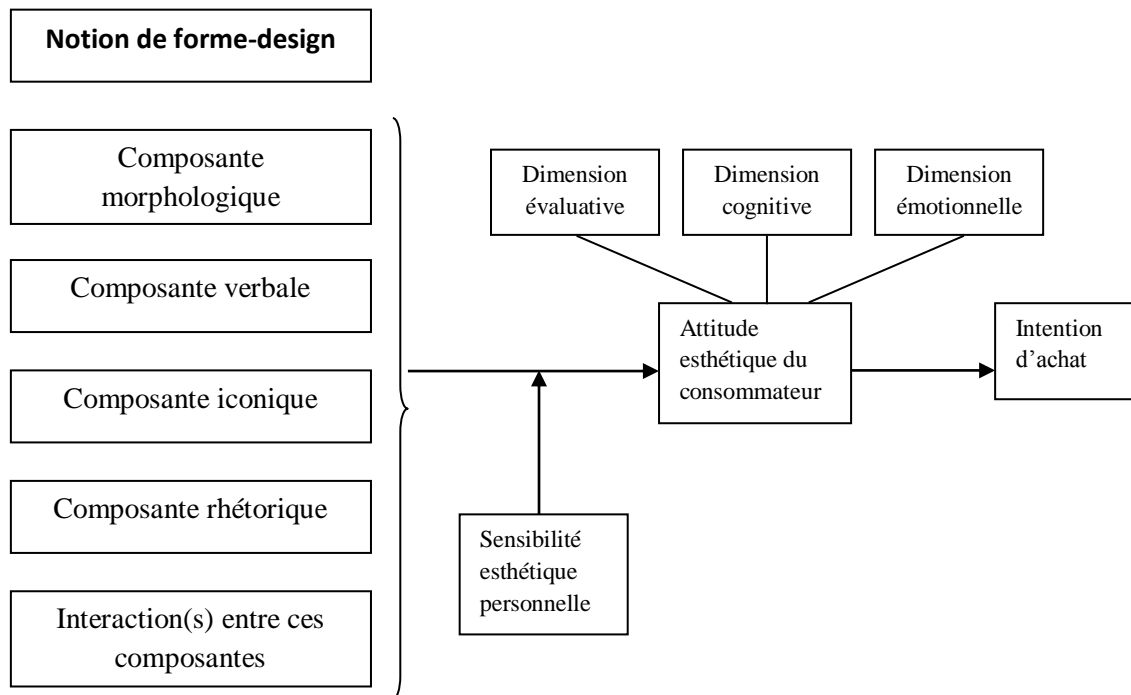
Notion de forme-design

Composante morphologique

Composante verbale

Composante iconique

Composante rhétorique

Interaction(s) entre ces composantes

Dimension évaluative

Dimension cognitive

Dimension émotionnelle

Attitude esthétique du consommateur

Intention d'achat

Sensibilité esthétique personnelle